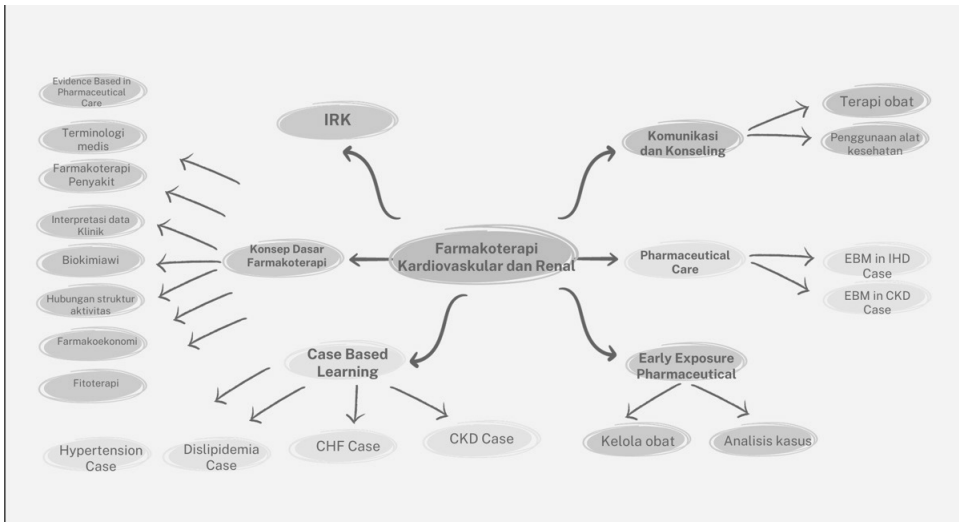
Farmakoterapi Kardiovaskular dan Renal

IRK

Komunikasi dan Konseling

Terapi obat

Penggunaan alat kesehatan

Pharmaceutical Care

EBM in IHD Case

EBM in CKD Case

Early Exposure Pharmaceutical

Kelola obat

Analisis kasus

Case Based Learning

Hypertension Case

Dislipidemia Case

CHF Case

CKD Case

Konsep Dasar Farmakoterapi

Evidence Based in Pharmaceutical Care

Terminologi medis

Farmakoterapi Penyakit

Interpretasi data Klinik

Biokimiawi

Hubungan struktur aktivitas

Farmakoekonomi

Fitoterapi